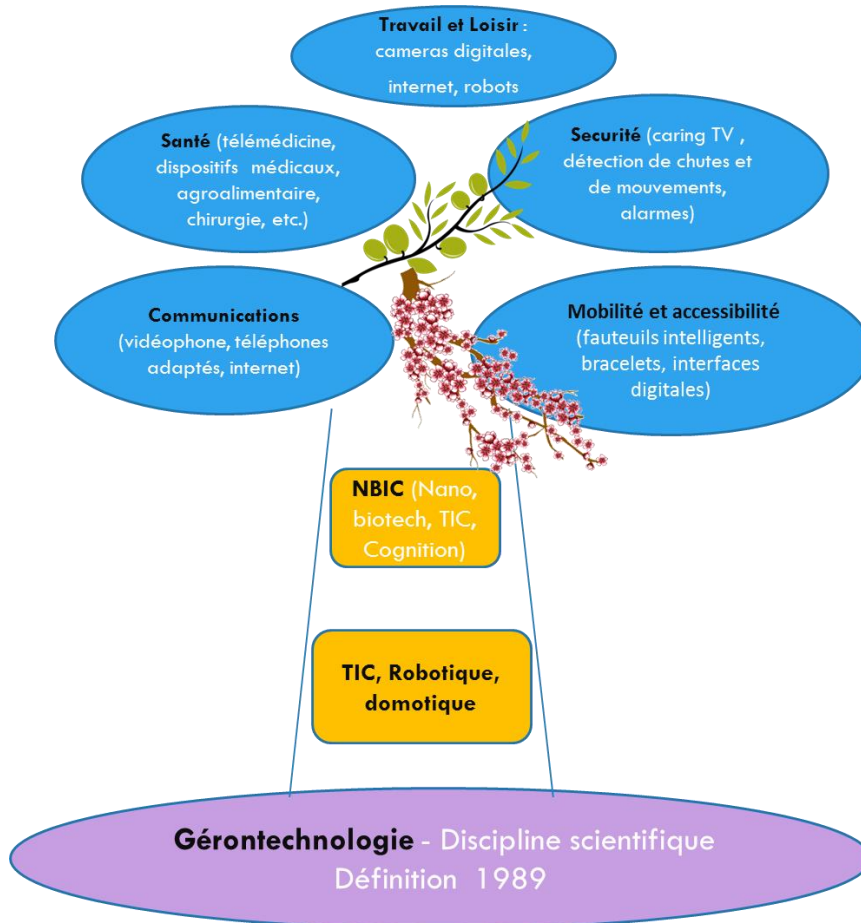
Travail et Loisir : cameras digitales, internet, robots

Santé (télémédicine, dispositifs médicaux, agroalimentaire, chirurgie, etc.)

Securité (caring TV , détection de chutes et de mouvements, alarmes)

Communications (vidéophone, téléphones adaptés, internet)

Mobilité et accessibilité (fauteuils intelligents, bracelets, interfaces digitales)

NBIC (Nano, biotech, TIC, Cognition)

TIC, Robotique, domotique

Gérontechnologie - Discipline scientifique
Définition 1989